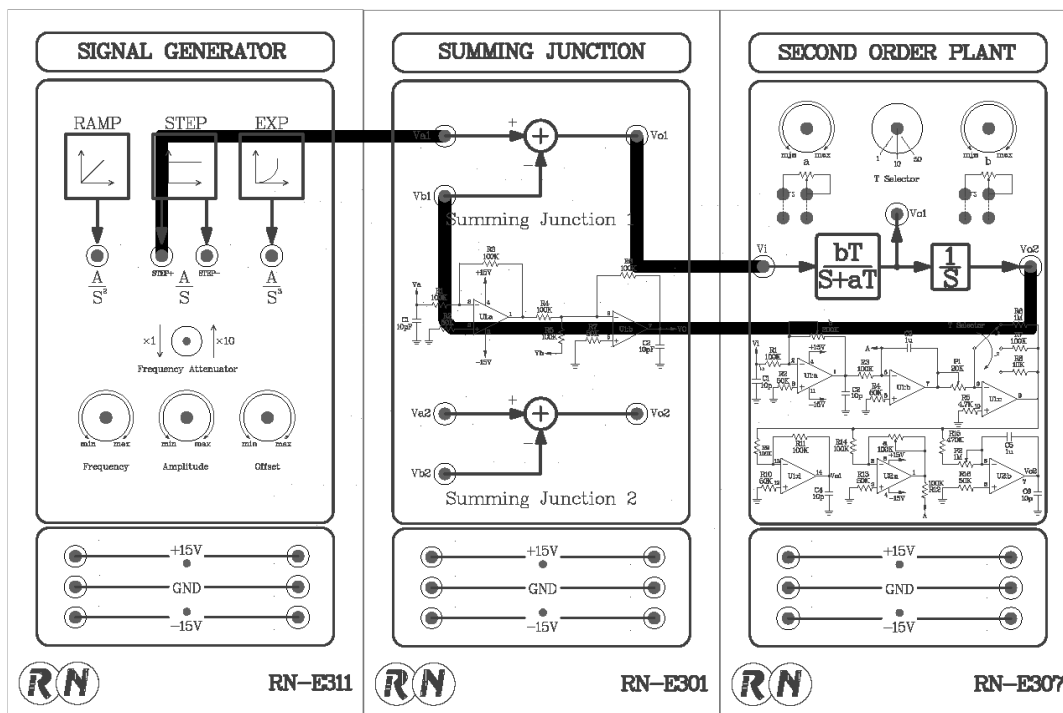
SIGNAL GENERATOR

RAMP STEP EXP

$\frac{A}{S^2}$ STEP+ STEP− $\frac{A}{S}$ $\frac{A}{S^3}$

×1 ×10

Frequency Attenuator

min max min max min max

Frequency Amplitude Offset

+15V
GND
−15V

RN RN-E311

SUMMING JUNCTION

Va1 + − Vo1

Vb1

Summing Junction 1

R3 100K
+15V
Va
R1 100K
C1 10pF
U1a
−15V
R4 100K
R5 100K
Vb
R7
R6 100K
U1b
C2 10pF
Vo

Va2 + − Vo2

Vb2

Summing Junction 2

+15V
GND
−15V

RN RN-E301

SECOND ORDER PLANT

min a max
1 10 50
T Selector
min b max

Vo1

Vi $\frac{bT}{S+aT}$ $\frac{1}{S}$ Vo2

Vi
R1 100K
C1 10p
R2 50K
U1a
+15V
−15V
C3 10p
R3 100K
R4 60K
U1b
C2 1u
P1 20K
T Selector
R5 4.7K
U1c
R6 1M
R8 10K
R9 100K
R11 100K
R10 60K
U1d
C4 10p
Vo1
R14 100K
R13 60K
U2a
+15V
−15V
R15 470K
R12 100K
R16 1M
R18 50K
C5 1u
U2b
Vo2
C6 10p

+15V
GND
−15V

RN RN-E307